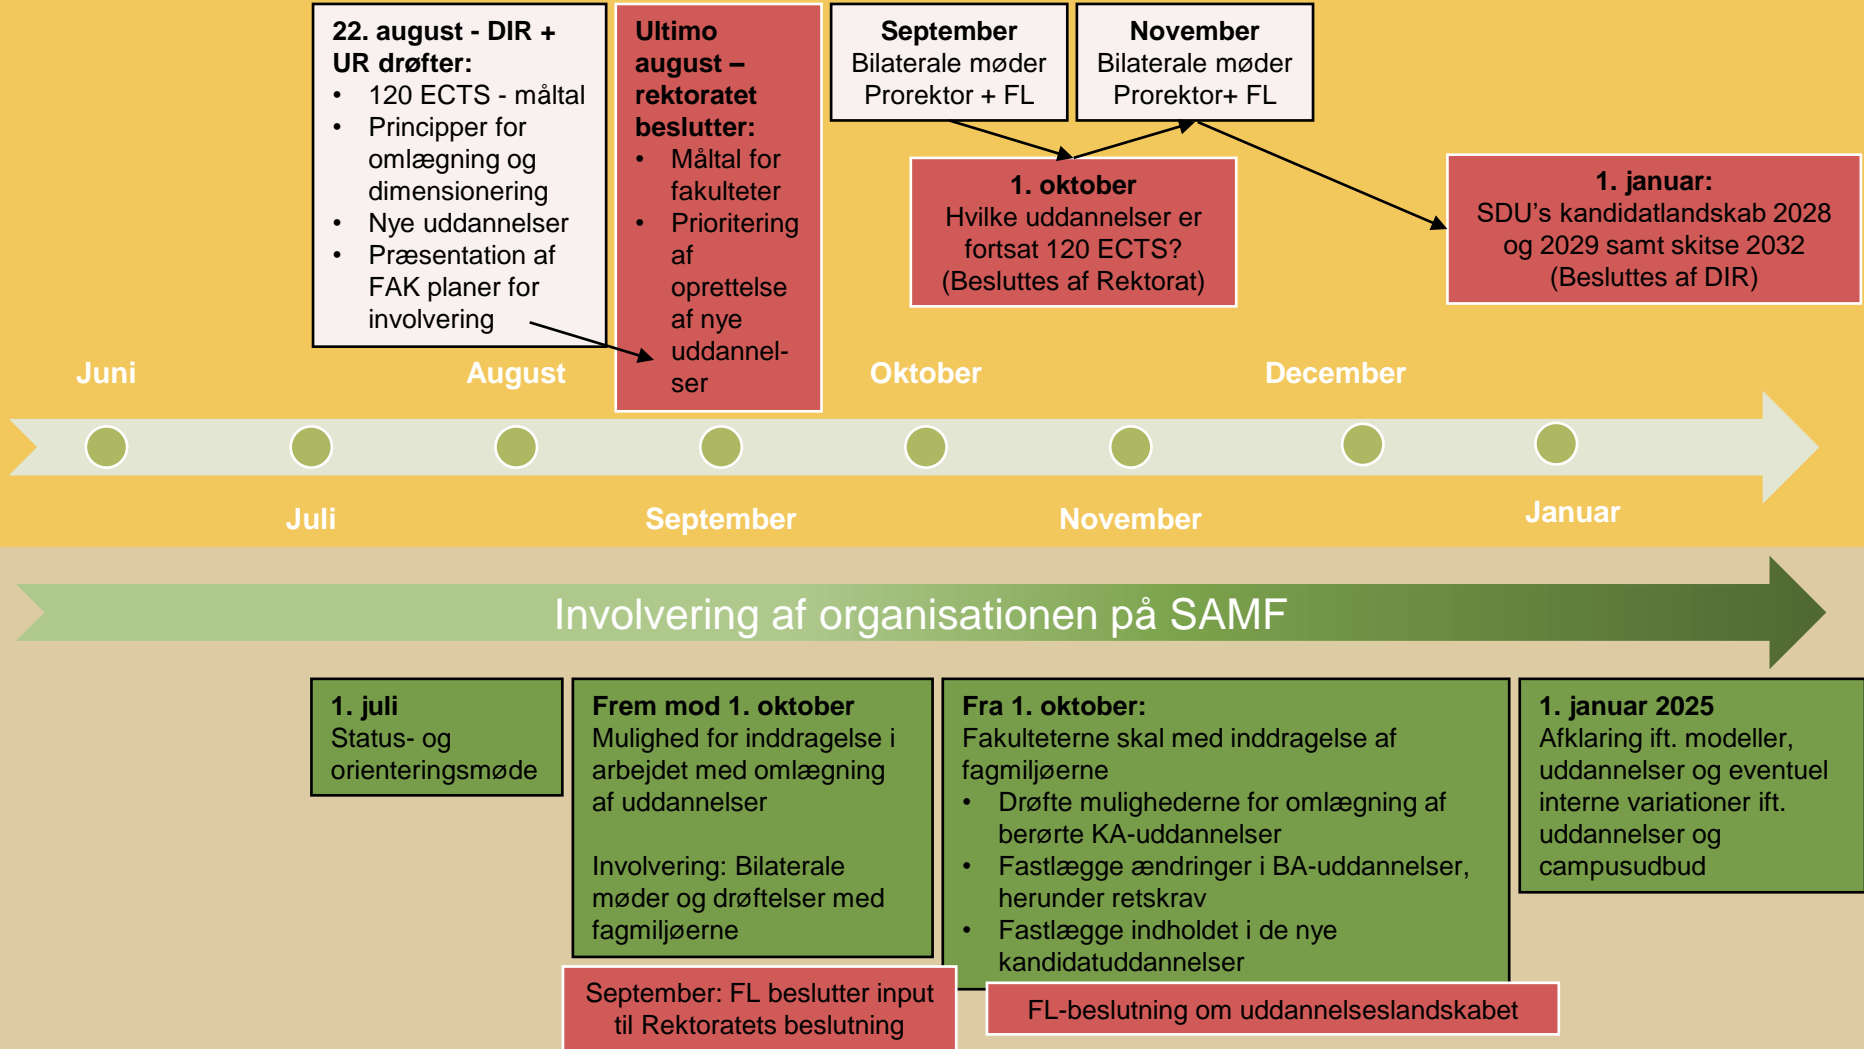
22. august - DIR + UR drøfter:
- 120 ECTS - måltal
- Principper for omlægning og dimensionering
- Nye uddannelser
- Præsentation af FAK planer for involvering

Ultimo august – rektoratet beslutter:
- Måltal for fakulteter
- Prioritering af oprettelse af nye uddannelser

September
Bilaterale møder
Prorektor + FL

November
Bilaterale møder
Prorektor+ FL

1. oktober
Hvilke uddannelser er fortsat 120 ECTS?
(Besluttes af Rektorat)

1. januar:
SDU's kandidatlandskab 2028 og 2029 samt skitse 2032
(Besluttes af DIR)

Juni
August
Oktober
December
Juli
September
November
Januar

Involvering af organisationen på SAMF

1. juli
Status- og orienteringsmøde

Frem mod 1. oktober
Mulighed for inddragelse i arbejdet med omlægning af uddannelser

Involvering: Bilaterale møder og drøftelser med fagmiljøerne

Fra 1. oktober:
Fakulteterne skal med inddragelse af fagmiljøerne
- Drøfte mulighederne for omlægning af berørte KA-uddannelser
- Fastlægge ændringer i BA-uddannelser, herunder retskrav
- Fastlægge indholdet i de nye kandidatuddannelser

1. januar 2025
Afklaring ift. modeller, uddannelser og eventuel interne variationer ift. uddannelser og campusudbud

September: FL beslutter input til Rektoratets beslutning

FL-beslutning om uddannelseslandskabet